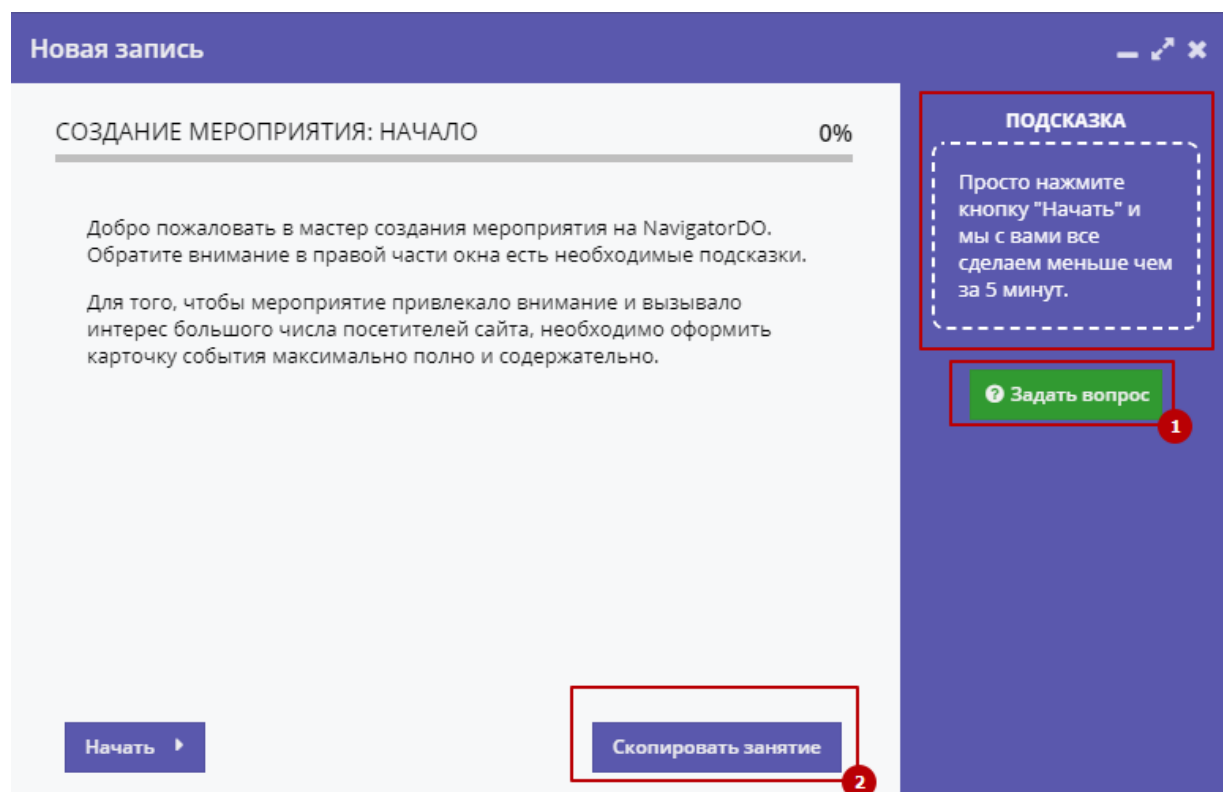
Новая запись

СОЗДАНИЕ МЕРОПРИЯТИЯ: НАЧАЛО

0%

Добро пожаловать в мастер создания мероприятия на NavigatorDO. Обратите внимание в правой части окна есть необходимые подсказки.

Для того, чтобы мероприятие привлекало внимание и вызывало интерес большого числа посетителей сайта, необходимо оформить карточку события максимально полно и содержательно.

ПОДСКАЗКА

Просто нажмите кнопку "Начать" и мы с вами все сделаем меньше чем за 5 минут.

Задать вопрос

1

Начать

Скопировать занятие

2